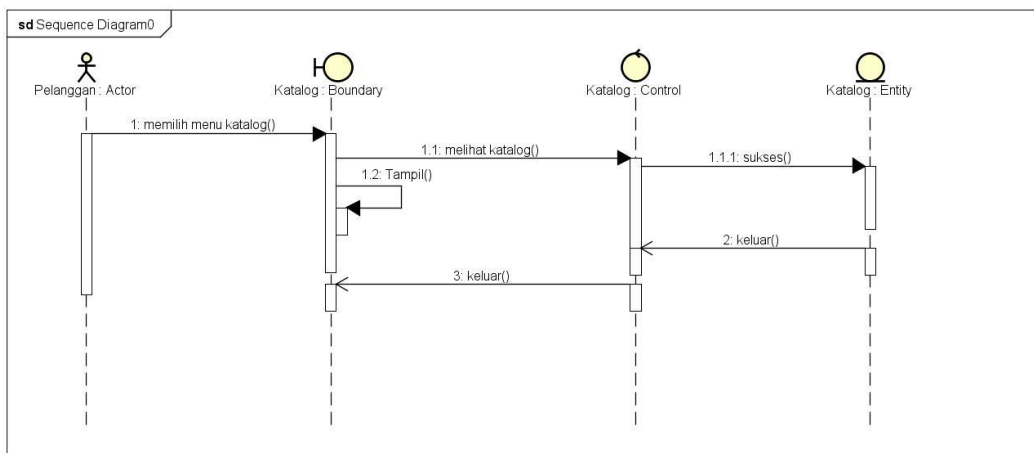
sd Sequence Diagram0

Pelanggan : Actor

Katalog : Boundary

Katalog : Control

Katalog : Entity

1: memilih menu katalog()

1.1: melihat katalog()

1.1.1: sukses()

1.2: Tampil()

2: keluar()

3: keluar()